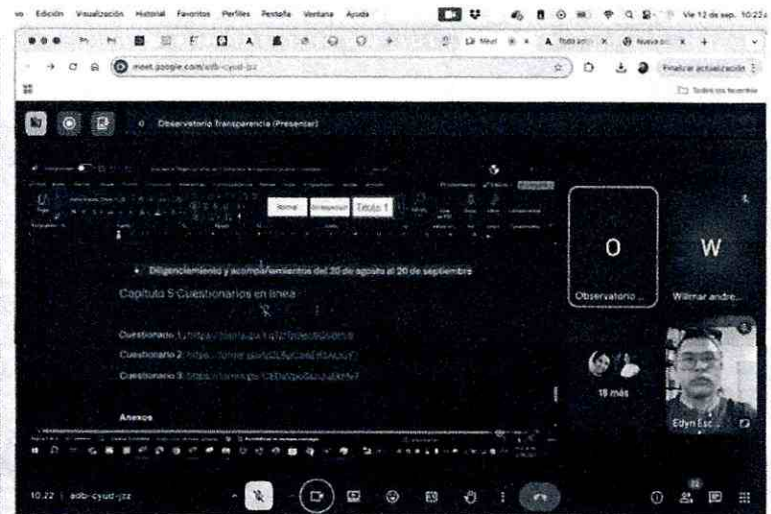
vo Edición Visualización Historial Favoritos Perfiles Pestaña Ventana Ayuda

Vie 12 de sep. 10:22

meet.google.com/adb-cyud-jzz

Finalizar actualización

Todos los favoritos

Observatorio Transparencia (Presentar)

Normal Sin espaciado Título 1

• Diligenciamiento y acompañamientos del 20 de agosto al 20 de septiembre

Capítulo 5 Cuestionarios en línea

Cuestionario 1: https://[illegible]

Cuestionario 2: https://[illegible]

Cuestionario 3: https://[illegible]

Anexos

O

Observatorio ...

W

Willmar andre...

18 más

Edyn Esc...

10:22 | adb-cyud-jzz

22